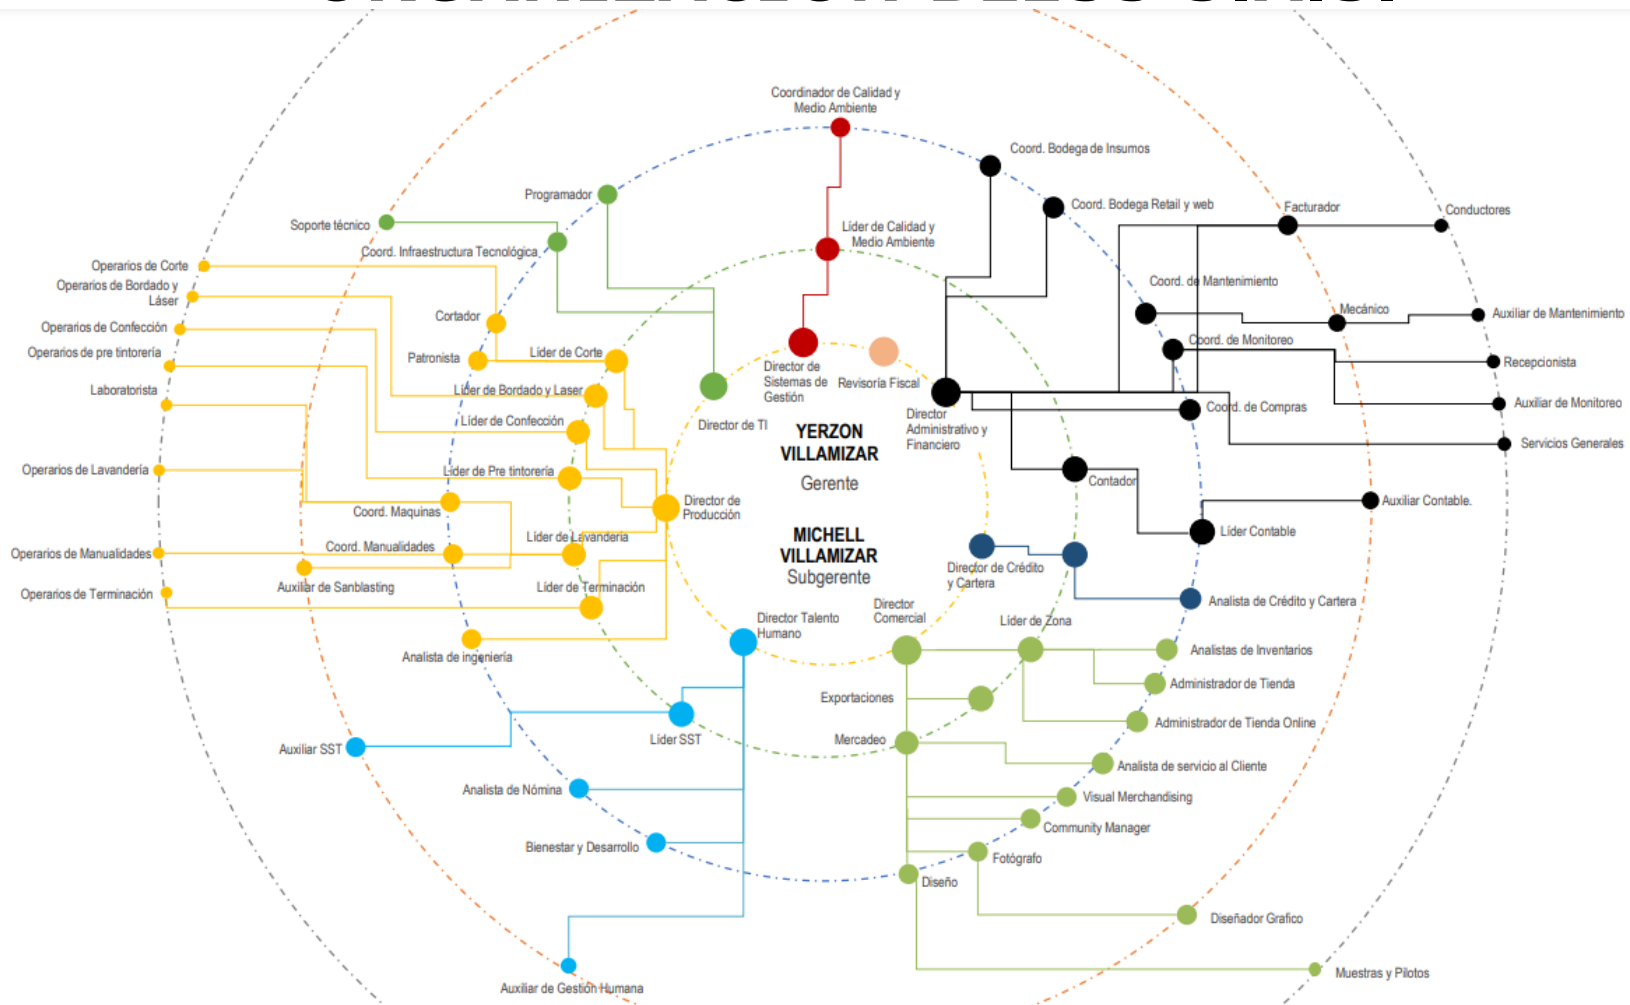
Coordinador de Calidad y Medio Ambiente

Coord. Bodega de Insumos

Programador

Coord. Bodega Retail y web

Facturador

Conductores

Soporte técnico

Líder de Calidad y Medio Ambiente

Coord. Infraestructura Tecnológica

Operarios de Corte

Operarios de Bordado y Láser

Coord. de Mantenimiento

Cortador

Mecánico

Auxiliar de Mantenimiento

Operarios de Confección

Coord. de Monitoreo

Operarios de pre tintorería

Patronista

Líder de Corte

Recepcionista

Director de Sistemas de Gestión

Revisoría Fiscal

Laboratorista

Líder de Bordado y Laser

Coord. de Compras

Auxiliar de Monitoreo

Director Administrativo y Financiero

Líder de Confección

Director de TI

YERZON VILLAMIZAR

Servicios Generales

Gerente

Operarios de Lavandería

Líder de Pre tintorería

Contador

Director de Producción

Auxiliar Contable.

Coord. Maquinas

MICHELL VILLAMIZAR

Líder Contable

Subgerente

Líder de Lavandería

Coord. Manualidades

Operarios de Manualidades

Director de Crédito y Cartera

Auxiliar de Sanblasting

Operarios de Terminación

Líder de Terminación

Analista de Crédito y Cartera

Director Talento Humano

Director Comercial

Líder de Zona

Analista de ingeniería

Analistas de Inventarios

Administrador de Tienda

Exportaciones

Administrador de Tienda Online

Líder SST

Auxiliar SST

Mercadeo

Analista de servicio al Cliente

Analista de Nómina

Visual Merchandising

Community Manager

Bienestar y Desarrollo

Fotógrafo

Diseño

Diseñador Grafico

Muestras y Pilotos

Auxiliar de Gestión Humana